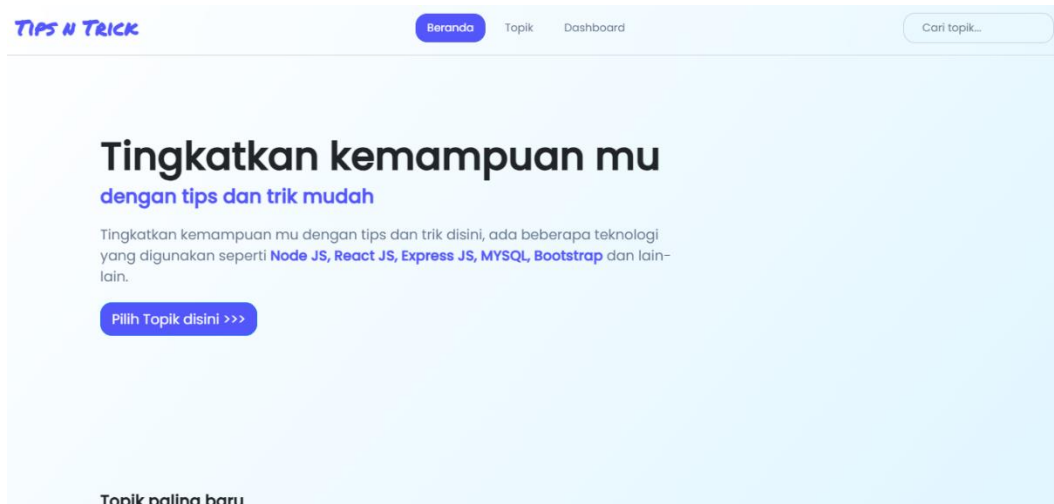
TIPS N TRICK

Beranda Topik Dashboard

Cari topik...

Tingkatkan kemampuan mu

dengan tips dan trik mudah

Tingkatkan kemampuan mu dengan tips dan trik disini, ada beberapa teknologi yang digunakan seperti Node JS, React JS, Express JS, MYSQL, Bootstrap dan lain-lain.

Pilih Topik disini >>>

Topik paling baru